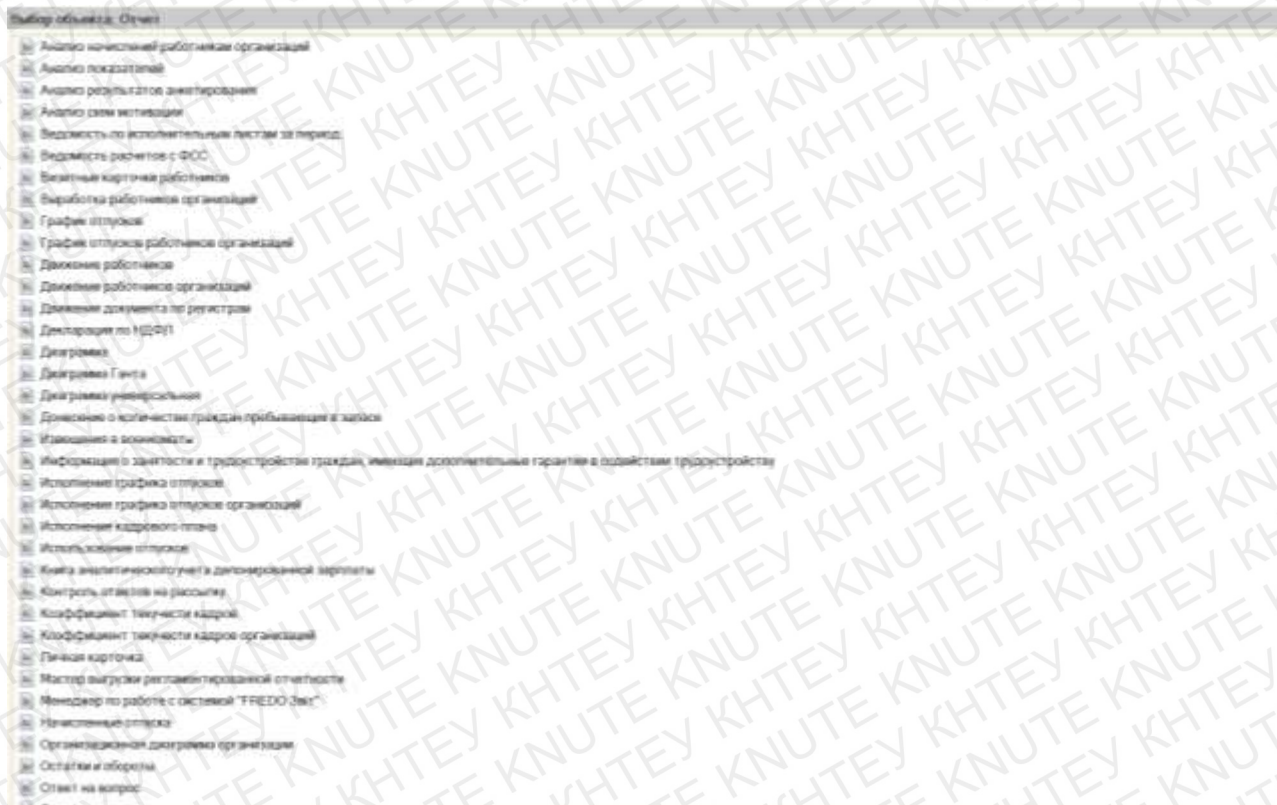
Выбор объекта: Отчет

Анализ начислений работникам организаций
Анализ показателей
Анализ результатов анкетирования
Анализ схем мотивации
Ведомость по исполнительным листам за период
Ведомость расчетов с ФСС
Визитные карточки работников
Выработка работников организаций
График отпусков
График отпусков работников организаций
Движение работников
Движение работников организаций
Движения документа по регистрам
Декларация по НДФЛ
Диаграмма
Диаграмма Ганта
Диаграмма универсальная
Донесение о количестве граждан пребывающих в запасе
Изменения в вакансиях
Информация о занятости и трудоустройстве граждан, имеющих дополнительные гарантии в содействии трудоустройству
Исполнение графика отпусков
Исполнение графика отпусков организаций
Исполнение кадрового плана
Использование отпусков
Книга аналитического учета депонированной зарплаты
Контроль отказов на рассылку
Коэффициент текучести кадров
Коэффициент текучести кадров организаций
Личная карточка
Мастер выгрузки регламентированной отчетности
Менеджер по работе с системой "FREDO Звіт"
Начисленные отпуска
Организационная диаграмма организации
Остатки и обороты
Ответ на вопрос